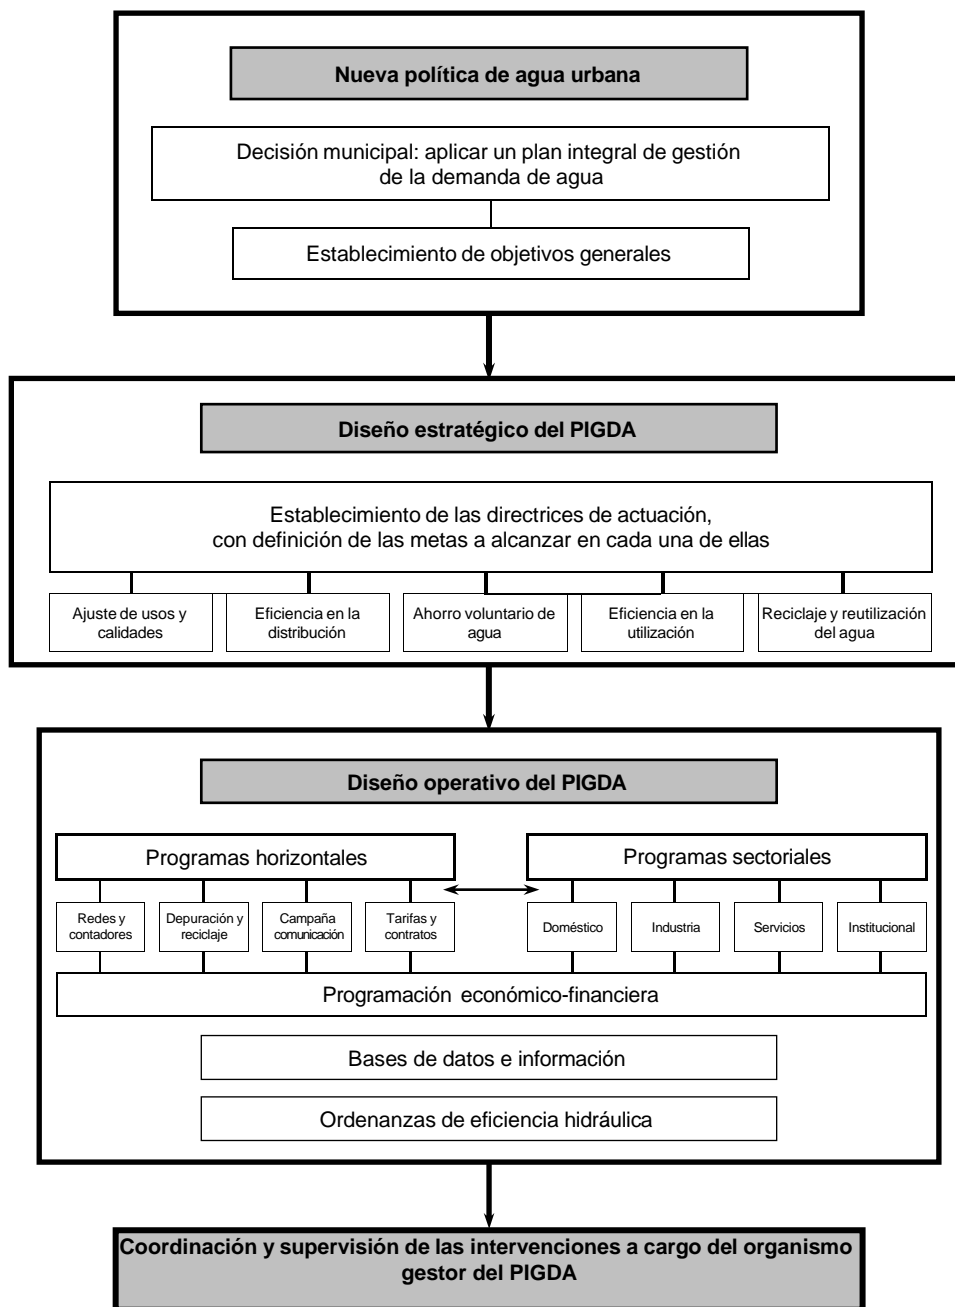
Nueva política de agua urbana

Decisión municipal: aplicar un plan integral de gestión de la demanda de agua

Establecimiento de objetivos generales

Diseño estratégico del PIGDA

Establecimiento de las directrices de actuación, con definición de las metas a alcanzar en cada una de ellas

Ajuste de usos y calidades

Eficiencia en la distribución

Ahorro voluntario de agua

Eficiencia en la utilización

Reciclaje y reutilización del agua

Diseño operativo del PIGDA

Programas horizontales

Programas sectoriales

Redes y contadores

Depuración y reciclaje

Campaña comunicación

Tarifas y contratos

Doméstico

Industria

Servicios

Institucional

Programación económico-financiera

Bases de datos e información

Ordenanzas de eficiencia hidráulica

Coordinación y supervisión de las intervenciones a cargo del organismo gestor del PIGDA